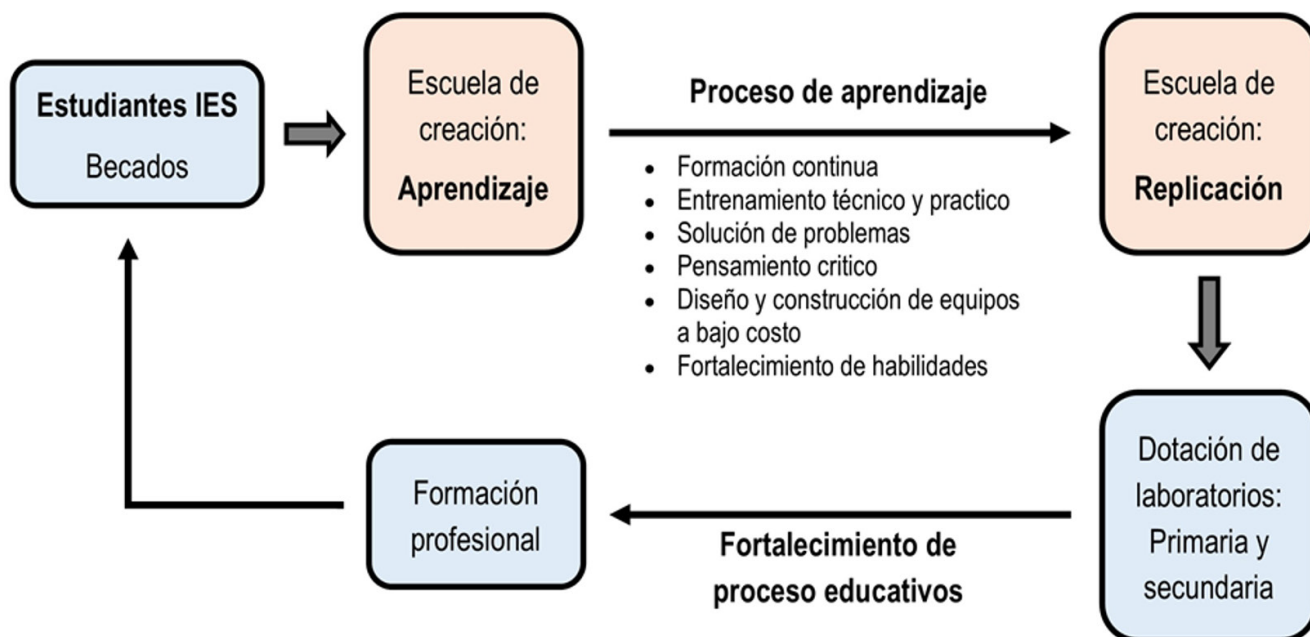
Estudiantes IES
Becados

Escuela de creación:
Aprendizaje

Proceso de aprendizaje

- Formación continua
- Entrenamiento técnico y practico
- Solución de problemas
- Pensamiento critico
- Diseño y construcción de equipos a bajo costo
- Fortalecimiento de habilidades

Escuela de creación:
Replicación

Dotación de laboratorios: Primaria y secundaria

Fortalecimiento de proceso educativos

Formación profesional